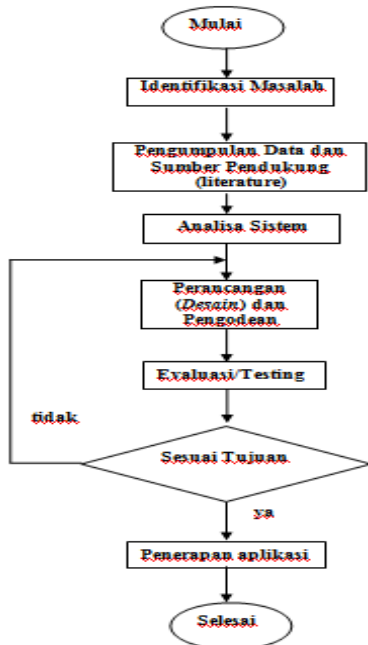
Mulai

Identifikasi Masalah

Pengumpulan Data dan Sumber Pendukung (literature)

Analisa Sistem

Perancangan (Desain) dan Pengodean

Evaluasi/Testing

tidak

Sesuai Tujuan

ya

Penerapan aplikasi

Selesai